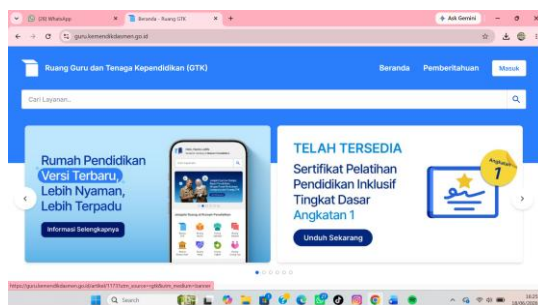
(18) WhatsApp
Beranda - Ruang GTK
+
Ask Gemini
guru.kemendikdasmen.go.id
Ruang Guru dan Tenaga Kependidikan (GTK)
Beranda
Pemberitahuan
Masuk
Cari Layanan...
Rumah Pendidikan Versi Terbaru, Lebih Nyaman, Lebih Terpadu
Informasi Selengkapnya
TELAH TERSEDIA
Sertifikat Pelatihan Pendidikan Inklusif Tingkat Dasar Angkatan 1
Angkatan 1
Unduh Sekarang
https://guru.kemendikdasmen.go.id/artikel/1171?utm_source=gtk&utm_medium=banner
Search